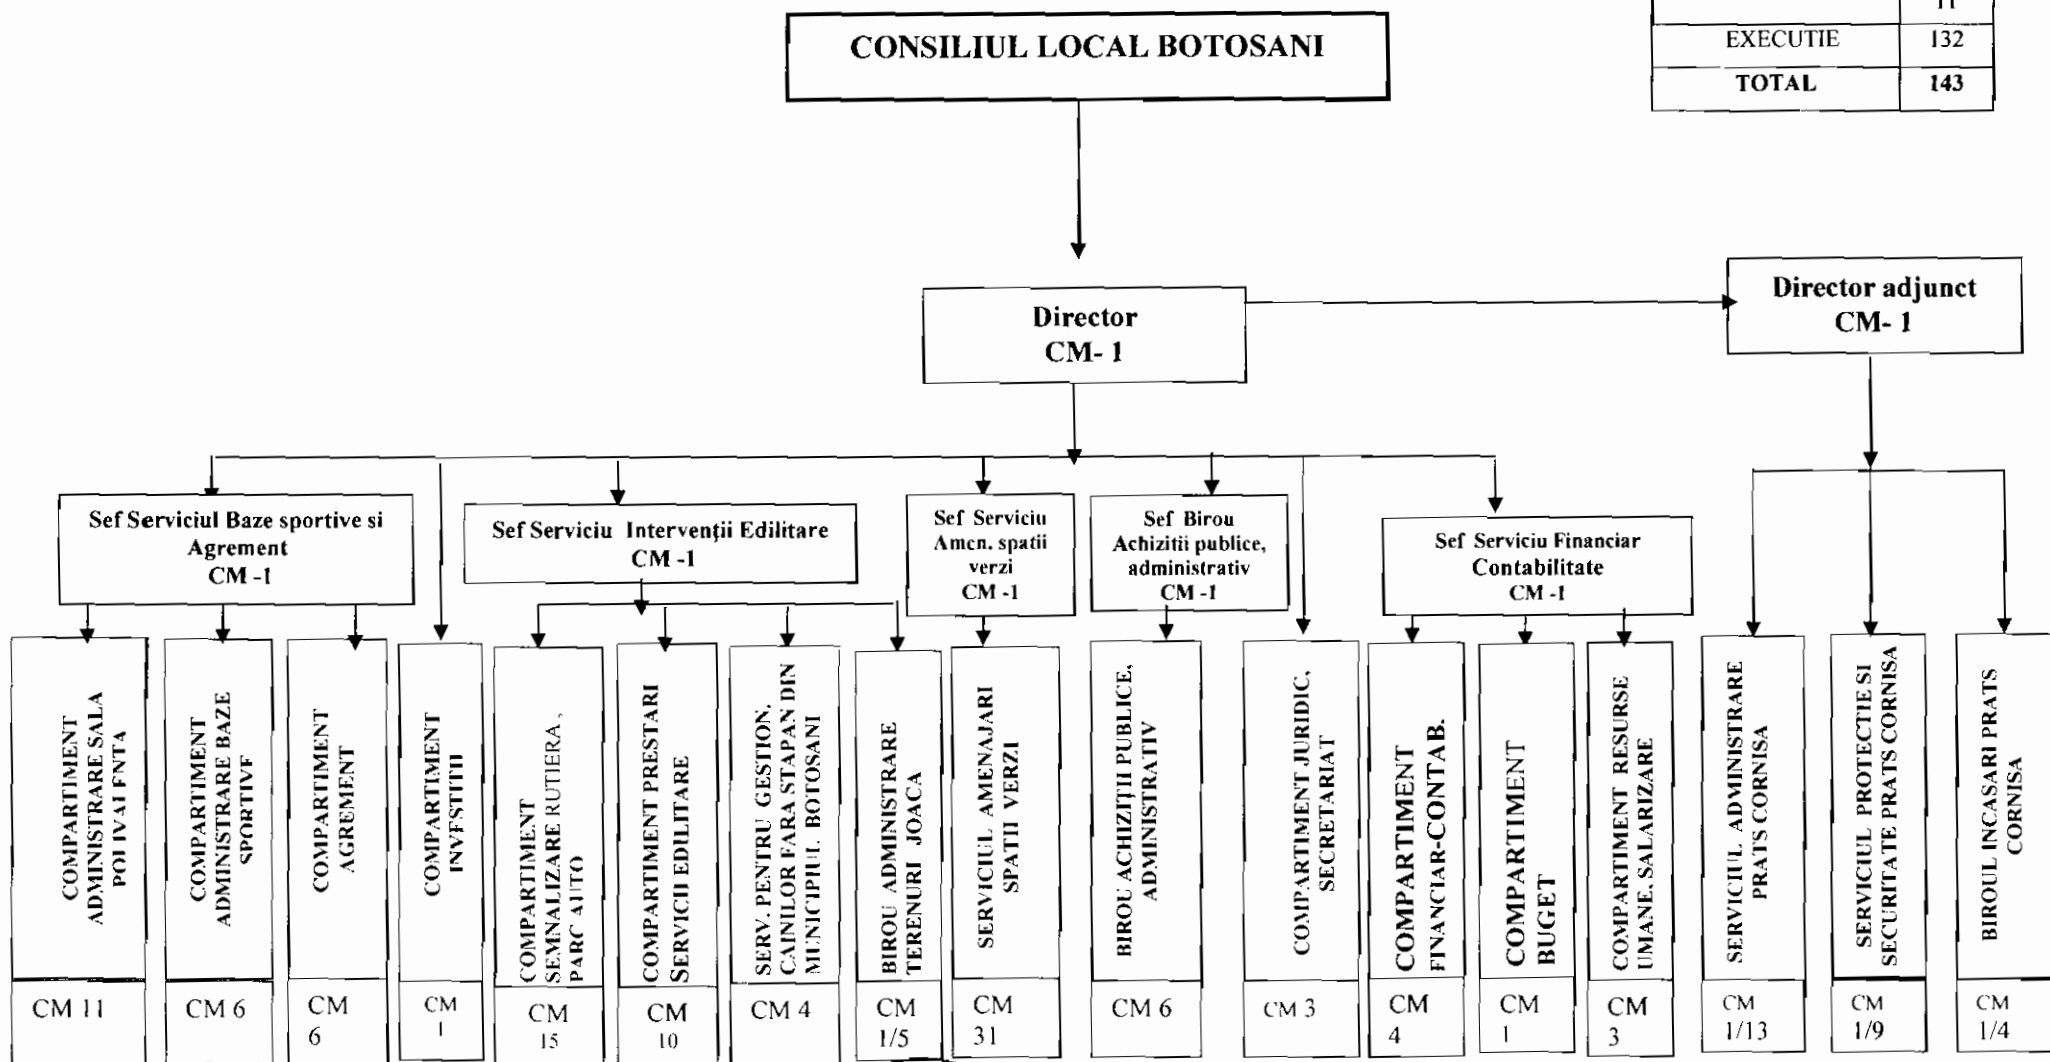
| | 11 |
|---|---|
| EXECUTIE | 132 |
| TOTAL | 143 |

CONSILIUL LOCAL BOTOSANI

Director
CM- 1

Director adjunct
CM- 1

Sef Serviciul Baze sportive si Agrement
CM -1

Sef Serviciu Intervenţii Edilitare
CM -1

Sef Serviciu Amen. spatii verzi
CM -1

Sef Birou Achizitii publice, administrativ
CM -1

Sef Serviciu Financiar Contabilitate
CM -1

COMPARTIMENT ADMINISTRARE SALA POLIVALENTA
CM 11

COMPARTIMENT ADMINISTRARE BAZE SPORTIVE
CM 6

COMPARTIMENT AGREMENT
CM 6

COMPARTIMENT INVESTITII
CM 1

COMPARTIMENT SEMNALIZARE RUTIERA, PARC AUTO
CM 15

COMPARTIMENT PRESTARI SERVICII EDILITARE
CM 10

SERV. PENTRU GESTION. CAINILOR FARA STAPAN DIN MUNICIPIUL BOTOSANI
CM 4

BIROU ADMINISTRARE TERENURI JOACA
CM 1/5

SERVICIUL AMENAJARI SPATII VERZI
CM 31

BIROU ACHIZIŢII PUBLICE, ADMINISTRATIV
CM 6

COMPARTIMENT JURIDIC, SECRETARIAT
CM 3

COMPARTIMENT FINANCIAR-CONTAB.
CM 4

COMPARTIMENT BUGET
CM 1

COMPARTIMENT RESURSE UMANE, SALARIZARE
CM 3

SERVICIUL ADMINISTRARE PRATS CORNISA
CM 1/13

SERVICIUL PROTECTIE SI SECURITATE PRATS CORNISA
CM 1/9

BIROUL INCASARI PRATS CORNISA
CM 1/4